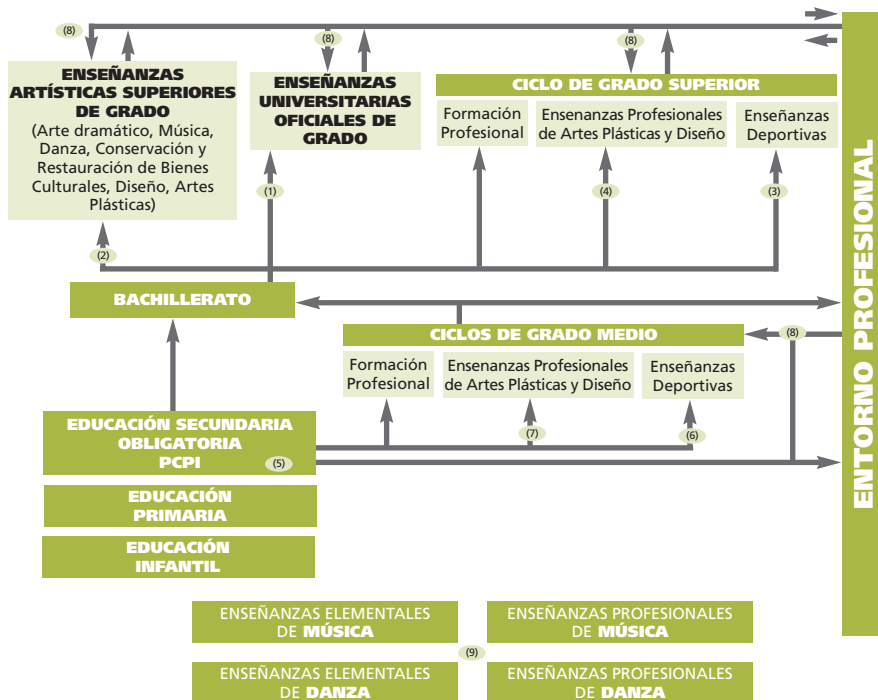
(8)

ENSEÑANZAS ARTÍSTICAS SUPERIORES DE GRADO
(Arte dramático, Música, Danza, Conservación y Restauración de Bienes Culturales, Diseño, Artes Plásticas)

(8)

ENSEÑANZAS UNIVERSITARIAS OFICIALES DE GRADO

(8)

CICLO DE GRADO SUPERIOR

Formación Profesional

Ensenanzas Profesionales de Artes Plásticas y Diseño

Enseñanzas Deportivas

(1)

(4)

(3)

(2)

BACHILLERATO

CICLOS DE GRADO MEDIO

(8)

Formación Profesional

Ensenanzas Profesionales de Artes Plásticas y Diseño

Enseñanzas Deportivas

(7)

(6)

EDUCACIÓN SECUNDARIA OBLIGATORIA
PCPI (5)

EDUCACIÓN PRIMARIA

EDUCACIÓN INFANTIL

ENTORNO PROFESIONAL

ENSEÑANZAS ELEMENTALES DE MÚSICA

ENSEÑANZAS PROFESIONALES DE MÚSICA

(9)

ENSEÑANZAS ELEMENTALES DE DANZA

ENSEÑANZAS PROFESIONALES DE DANZA